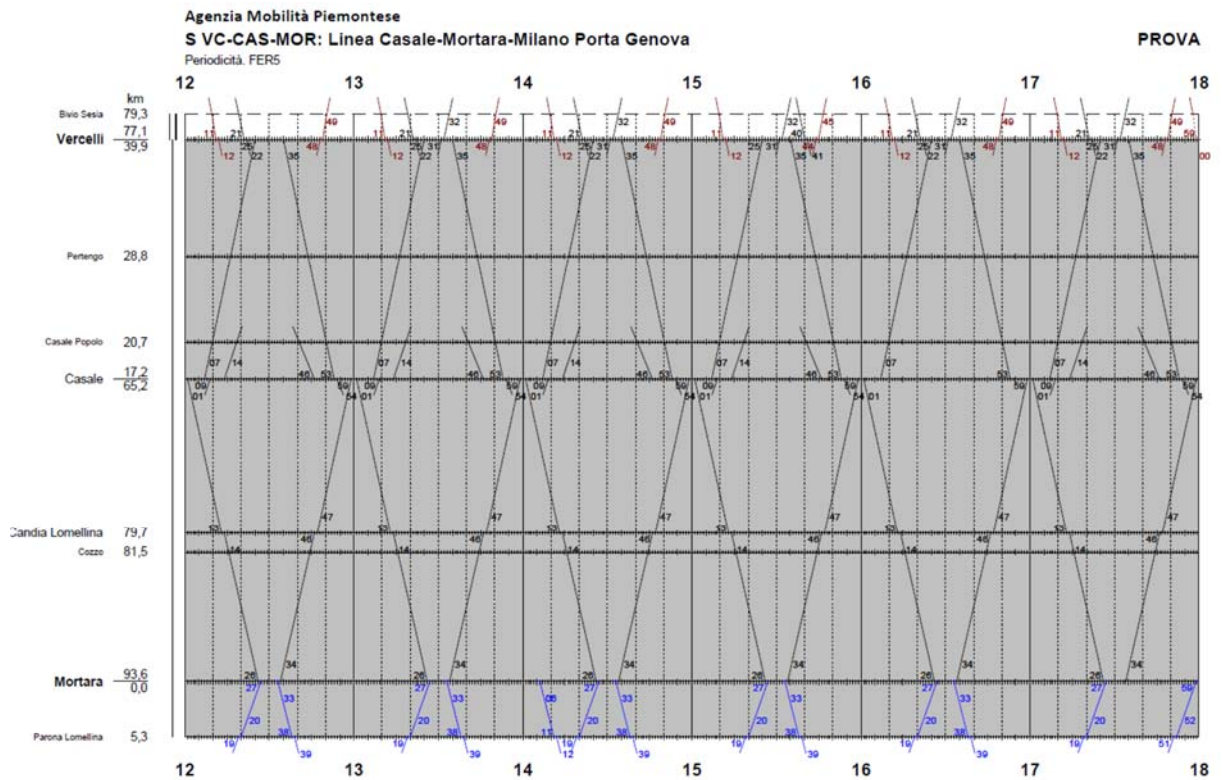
Agenzia Mobilità Piemontese
S VC-CAS-MOR: Linea Casale-Mortara-Milano Porta Genova
Periodicità. FER5

PROVA

12 13 14 15 16 17 18

km
Bivio Sesia 79,3
Vercelli 77,1
39,9
Pertengo 28,8
Casale Popolo 20,7
Casale 17,2
65,2
Candia Lomellina 79,7
Cozzo 81,5
Mortara 93,6
0,0
Parona Lomellina 5,3

11 21 49 12 25 22 35 48
11 21 32 49 12 25 31 22 35 48
11 21 32 49 12 22 35 48
11 32 40 45 12 25 31 35 44 41
11 21 32 49 12 25 31 22 35 48
11 21 32 49 59 12 25 31 22 35 48 00

07 14 46 53 09 01 59 54
07 14 46 53 09 01 59 54
07 14 46 53 09 01 59 54
07 14 46 53 09 01 59 54
07 53 59 54 01
07 14 46 53 09 01 59 54

52 14 47 46
52 14 47 46
52 14 47 46
52 14 47 46
52 14 47 46
52 14 47 46

26 34 27 33 20 19 38 39
26 34 27 33 20 19 38 39
05 11 26 34 27 33 20 19 12 38 39
26 34 27 33 20 19 38 39
26 34 27 33 20 19 38 39
26 34 27 20 19 59 52 51

12 13 14 15 16 17 18